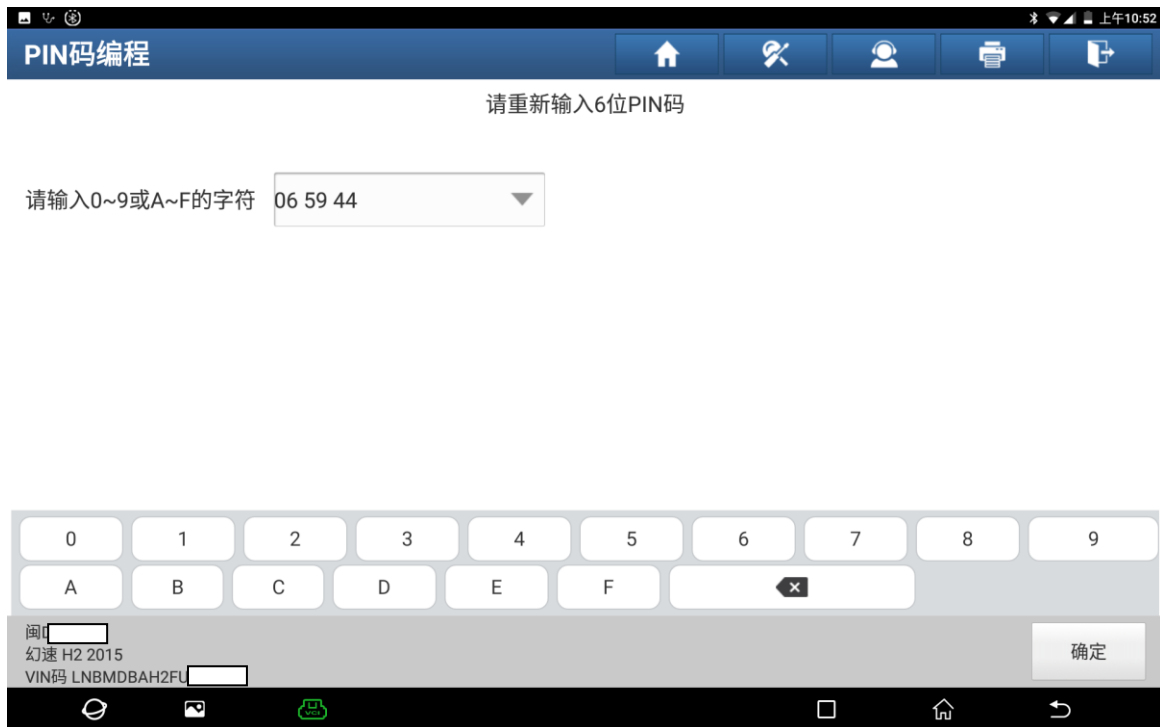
上午10:52

PIN码编程

请重新输入6位PIN码

请输入0~9或A~F的字符 06 59 44

| 0 | 1 | 2 | 3 | 4 | 5 | 6 | 7 | 8 | 9 |
|---|---|---|---|---|---|---|---|---|---|
| A | B | C | D | E | F | | | | |

闽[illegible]
幻速 H2 2015
VIN码 LNBMDBAH2FU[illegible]

确定

VCI